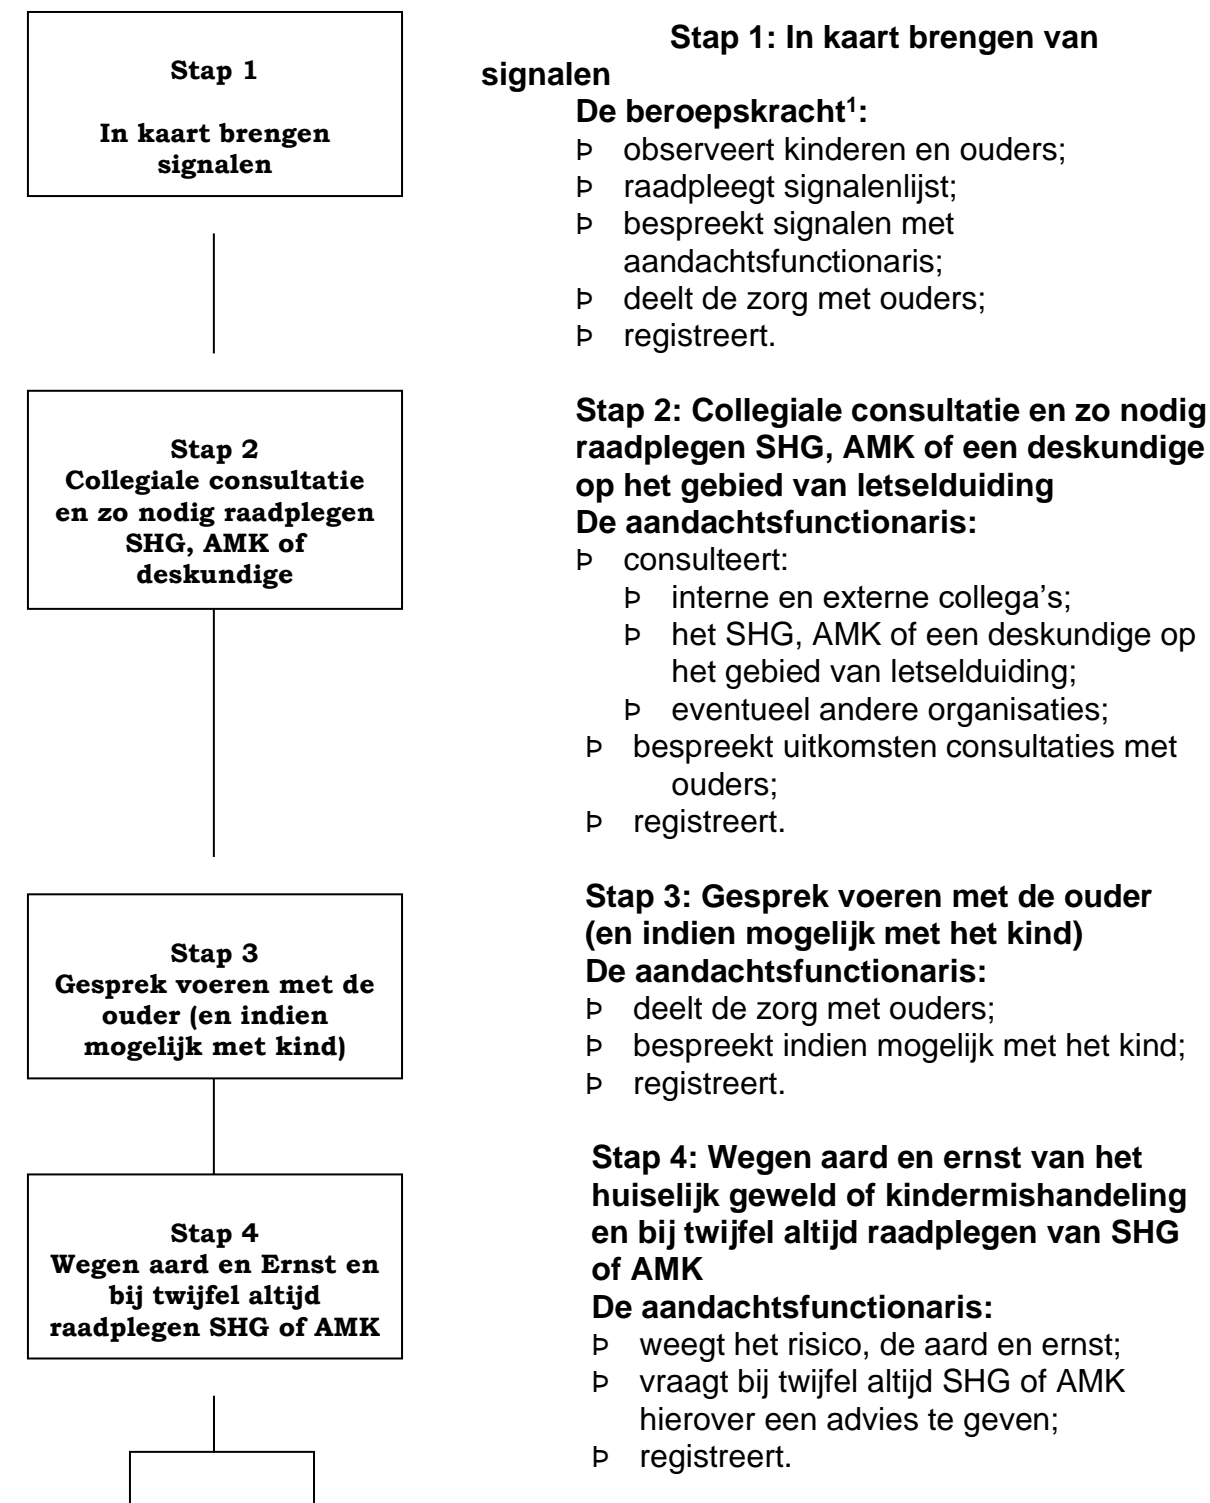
Stap 1

In kaart brengen signalen

Stap 2
Collegiale consultatie en zo nodig raadplegen SHG, AMK of deskundige

Stap 3
Gesprek voeren met de ouder (en indien mogelijk met kind)

Stap 4
Wegen aard en Ernst en bij twijfel altijd raadplegen SHG of AMK

Stap 1: In kaart brengen van signalen
De beroepskracht$^1$:
Þ observeert kinderen en ouders;
Þ raadpleegt signalenlijst;
Þ bespreekt signalen met aandachtsfunctionaris;
Þ deelt de zorg met ouders;
Þ registreert.

Stap 2: Collegiale consultatie en zo nodig raadplegen SHG, AMK of een deskundige op het gebied van letselduiding
De aandachtsfunctionaris:
Þ consulteert:
Þ interne en externe collega's;
Þ het SHG, AMK of een deskundige op het gebied van letselduiding;
Þ eventueel andere organisaties;
Þ bespreekt uitkomsten consultaties met ouders;
Þ registreert.

Stap 3: Gesprek voeren met de ouder (en indien mogelijk met het kind)
De aandachtsfunctionaris:
Þ deelt de zorg met ouders;
Þ bespreekt indien mogelijk met het kind;
Þ registreert.

Stap 4: Wegen aard en ernst van het huiselijk geweld of kindermishandeling en bij twijfel altijd raadplegen van SHG of AMK
De aandachtsfunctionaris:
Þ weegt het risico, de aard en ernst;
Þ vraagt bij twijfel altijd SHG of AMK hierover een advies te geven;
Þ registreert.